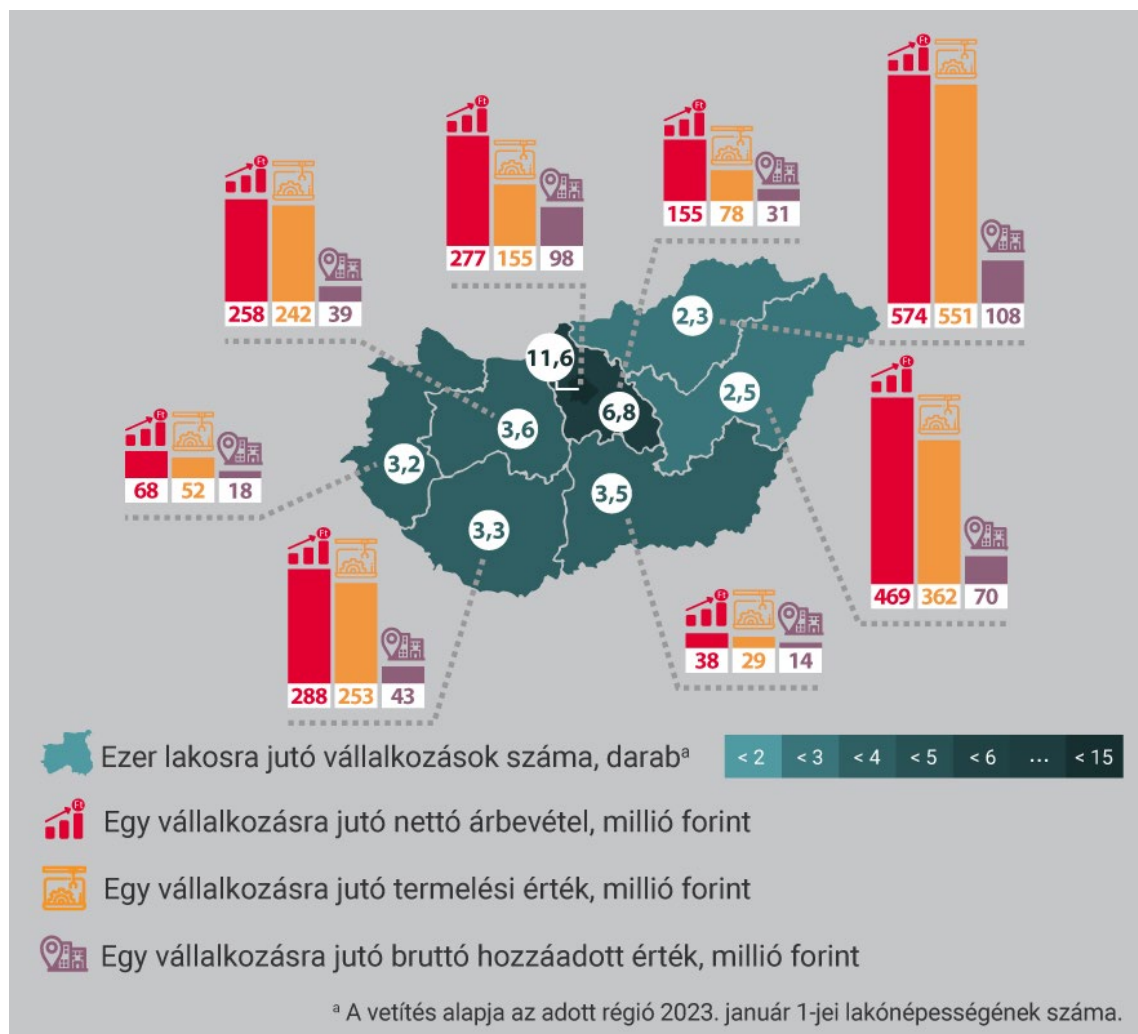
258 242 39

277 155 98

155 78 31

574 551 108

68 52 18

469 362 70

288 253 43

38 29 14

11,6
6,8
2,3
2,5
3,6
3,2
3,5
3,3

Ezer lakosra jutó vállalkozások száma, darab$^a$

< 2 | < 3 | < 4 | < 5 | < 6 | … | < 15

Egy vállalkozásra jutó nettó árbevétel, millió forint

Egy vállalkozásra jutó termelési érték, millió forint

Egy vállalkozásra jutó bruttó hozzáadott érték, millió forint

$^a$ A vetítés alapja az adott régió 2023. január 1-jei lakónépességének száma.